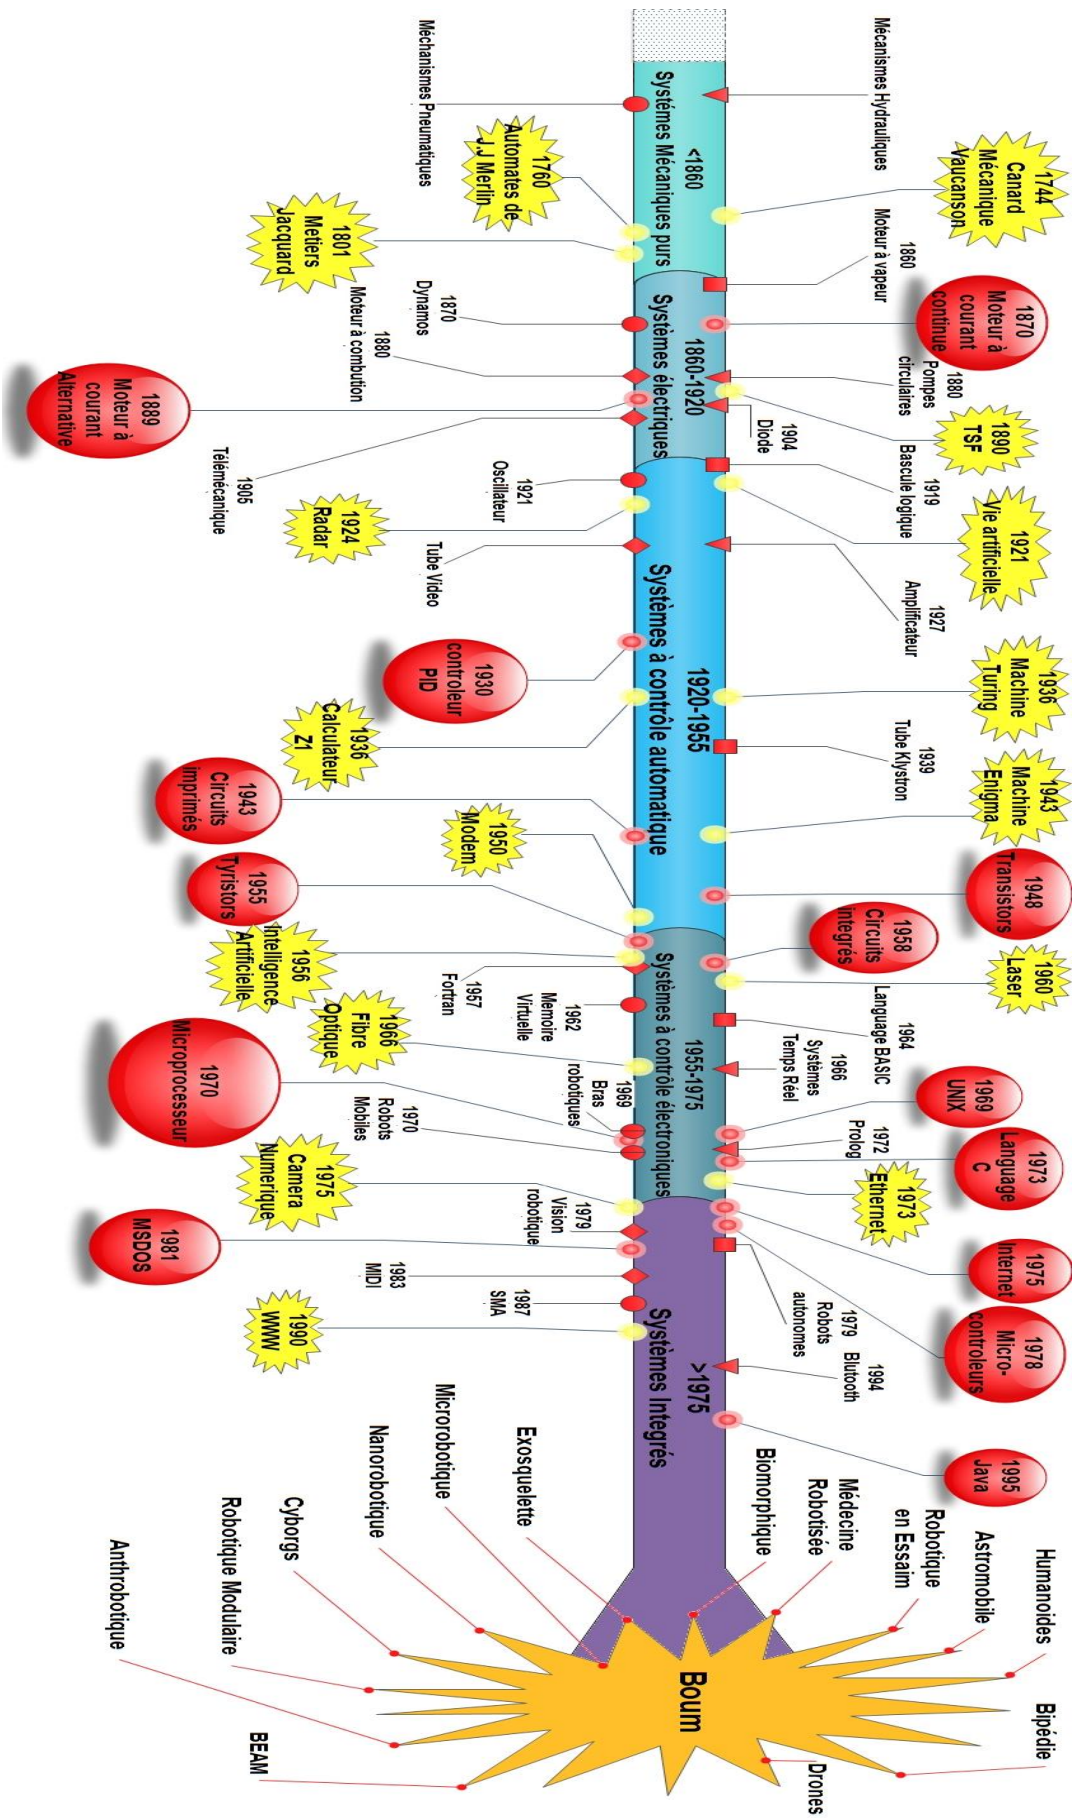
<1860
Systèmes Mécaniques purs

1860-1920
Systèmes électriques

1920-1955
Systèmes à contrôle automatique

1955-1975
Systèmes à contrôle électroniques

>1975
Systèmes Intégrés

Boum

Mécanismes Hydrauliques
1744 Canard Mécanique Vaucanson
1860 Moteur à vapeur
1870 Moteur à courant continue
1880 Pompes circulaires
1890 TSF
1904 Diode
1919 Bascule logique
1921 Vie artificielle
1927 Amplificateur
1936 Machine Turing
1939 Tube Klystron
1943 Machine Enigma
1948 Transistors
1958 Circuits integrés
1960 Laser
1964 Language BASIC
1966 Systèmes Temps Réel
1969 UNIX
1972 Prolog
1973 Language C
1973 Ethernet
1975 Internet
1979 Robots autonomes
1978 Micro-contrôleurs
1994 Blutooth
1995 Java

Mécanismes Pneumatiques
1760 Automates de J.J Merlin
1801 Metiers Jacquard
1870 Dynamos
1880 Moteur à combustion
1889 Moteur à courant Alternative
1905 Télémécanique
1921 Oscillateur
1924 Radar
Tube Video
1930 controleur PID
1936 Calculateur Z1
1943 Circuits imprimés
1950 Modem
1955 Tyristors
1956 Intelligence Artificielle
1957 Fortran
1962 Memoire Virtuelle
1966 Fibre Optique
1969 Bras robotiques
1970 Microprocesseur
1970 Robots Mobiles
1975 Camera Numerique
1979 Vision robotique
1981 MSDOS
1983 MIDI
1987 SMA
1990 WWW

Humanoides
Astromobile
Robotique en Essaim
Médecine Robotisée
Biomorphique
Exosquelette
Microrobotique
Nanorobotique
Cyborgs
Robotique Modulaire
Anthrobotique
BEAM
Bipédie
Drones